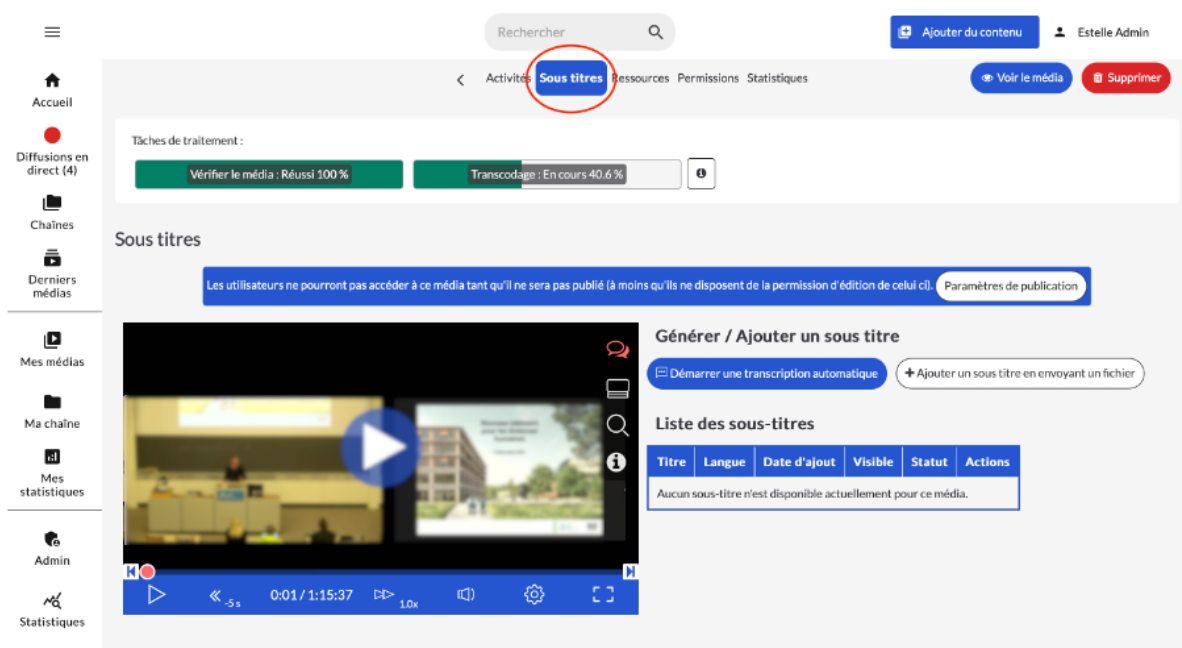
Rechercher

Ajouter du contenu

Estelle Admin

Accueil

Diffusions en direct (4)

Chaînes

Derniers médias

Mes médias

Ma chaîne

Mes statistiques

Admin

Statistiques

Activités Sous titres Ressources Permissions Statistiques

Voir le média

Supprimer

Tâches de traitement :

Vérifier le média : Réussi 100 %

Transcodage : En cours 40.6 %

Sous titres

Les utilisateurs ne pourront pas accéder à ce média tant qu'il ne sera pas publié (à moins qu'ils ne disposent de la permission d'édition de celui ci). Paramètres de publication

Générer / Ajouter un sous titre

Démarrer une transcription automatique

Ajouter un sous titre en envoyant un fichier

Liste des sous-titres

| Titre | Langue | Date d'ajout | Visible | Statut | Actions |
|---|---|---|---|---|---|
| Aucun sous-titre n'est disponible actuellement pour ce média. | | | | | |

-5 s

0:01 / 1:15:37

1.0x